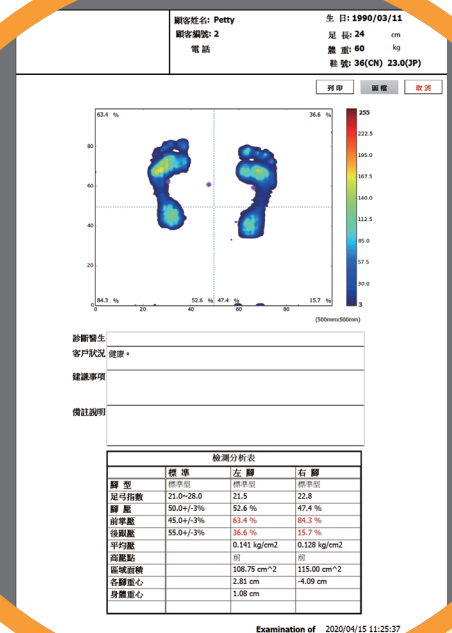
顧客姓名: Petty
顧客編號: 2
電 話
生 日: 1990/03/11
足 長: 24 cm
體 重: 60 kg
鞋 號: 36(CN) 23.0(JP)

列 印
圖 檔
取 消

63.4 %
36.6 %
84.3 %
52.6 %
47.4 %
15.7 %

80
60
40
20
0
0
20
40
60
80

255
222.5
195.0
167.5
140.0
112.5
85.0
57.5
30.0
3

(500mmx500mm)

診斷醫生
客戶狀況 健康。
建議事項
備註說明

檢測分析表

| | 標 準 | 左 腳 | 右 腳 |
|---|---|---|---|
| 腳 型 | 標準型 | 標準型 | 標準型 |
| 足弓指數 | 21.0~28.0 | 21.5 | 22.8 |
| 腳 壓 | 50.0+/-3% | 52.6 % | 47.4 % |
| 前掌壓 | 45.0+/-3% | 63.4 % | 84.3 % |
| 後跟壓 | 55.0+/-3% | 36.6 % | 15.7 % |
| 平均壓 | | 0.141 kg/cm2 | 0.128 kg/cm2 |
| 高壓點 | | 前 | 前 |
| 區域面積 | | 108.75 cm^2 | 115.00 cm^2 |
| 各腳重心 | | 2.81 cm | -4.09 cm |
| 身體重心 | | 1.08 cm | |

Examination of 2020/04/15 11:25:37